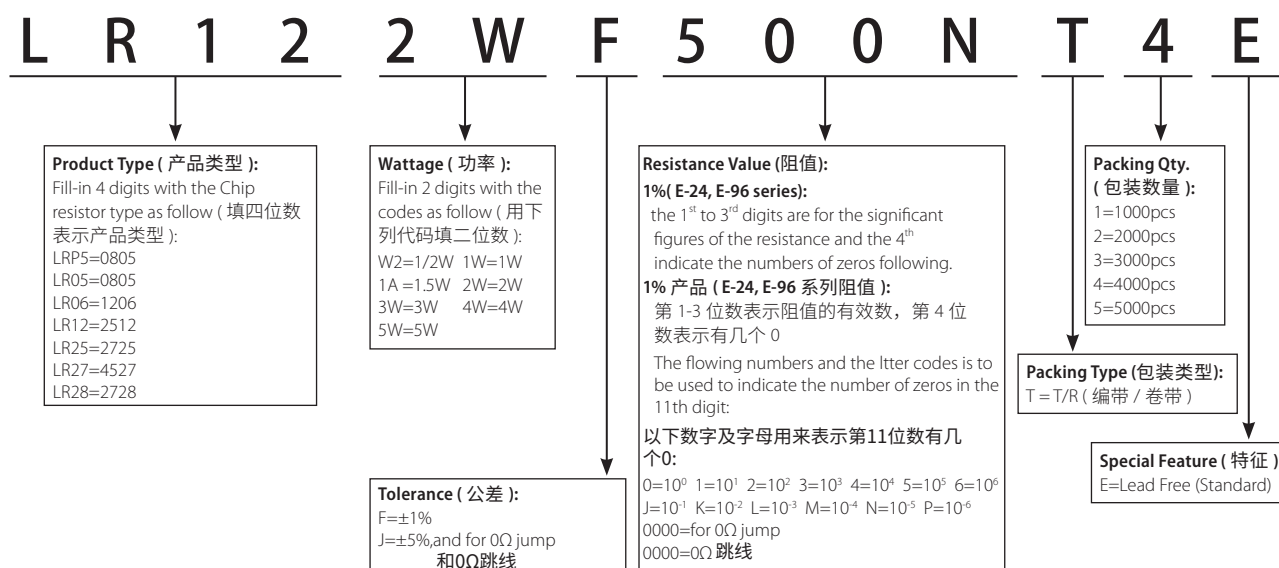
L R 1 2 2 W F 5 0 0 N T 4 E

**Product Type ( 产品类型 ):**
Fill-in 4 digits with the Chip resistor type as follow ( 填四位数表示产品类型 ):
LRP5=0805
LR05=0805
LR06=1206
LR12=2512
LR25=2725
LR27=4527
LR28=2728

**Wattage ( 功率 ):**
Fill-in 2 digits with the codes as follow ( 用下列代码填二位数 ):
W2=1/2W 1W=1W
1A =1.5W 2W=2W
3W=3W 4W=4W
5W=5W

**Tolerance ( 公差 ):**
F=±1%
J=±5%,and for 0Ω jump
和0Ω跳线

**Resistance Value (阻值):**
**1%( E-24, E-96 series):**
the 1$^{st}$ to 3$^{rd}$ digits are for the significant figures of the resistance and the 4$^{th}$ indicate the numbers of zeros following.
**1% 产品 ( E-24, E-96 系列阻值 ):**
第 1-3 位数表示阻值的有效数，第 4 位数表示有几个 0
The flowing numbers and the ltter codes is to be used to indicate the number of zeros in the 11th digit:
以下数字及字母用来表示第11位数有几个0:
0=$10^0$ 1=$10^1$ 2=$10^2$ 3=$10^3$ 4=$10^4$ 5=$10^5$ 6=$10^6$
J=$10^{-1}$ K=$10^{-2}$ L=$10^{-3}$ M=$10^{-4}$ N=$10^{-5}$ P=$10^{-6}$
0000=for 0Ω jump
0000=0Ω 跳线

**Packing Qty. ( 包装数量 ):**
1=1000pcs
2=2000pcs
3=3000pcs
4=4000pcs
5=5000pcs

**Packing Type (包装类型):**
T = T/R ( 编带 / 卷带 )

**Special Feature ( 特征 )**
E=Lead Free (Standard)